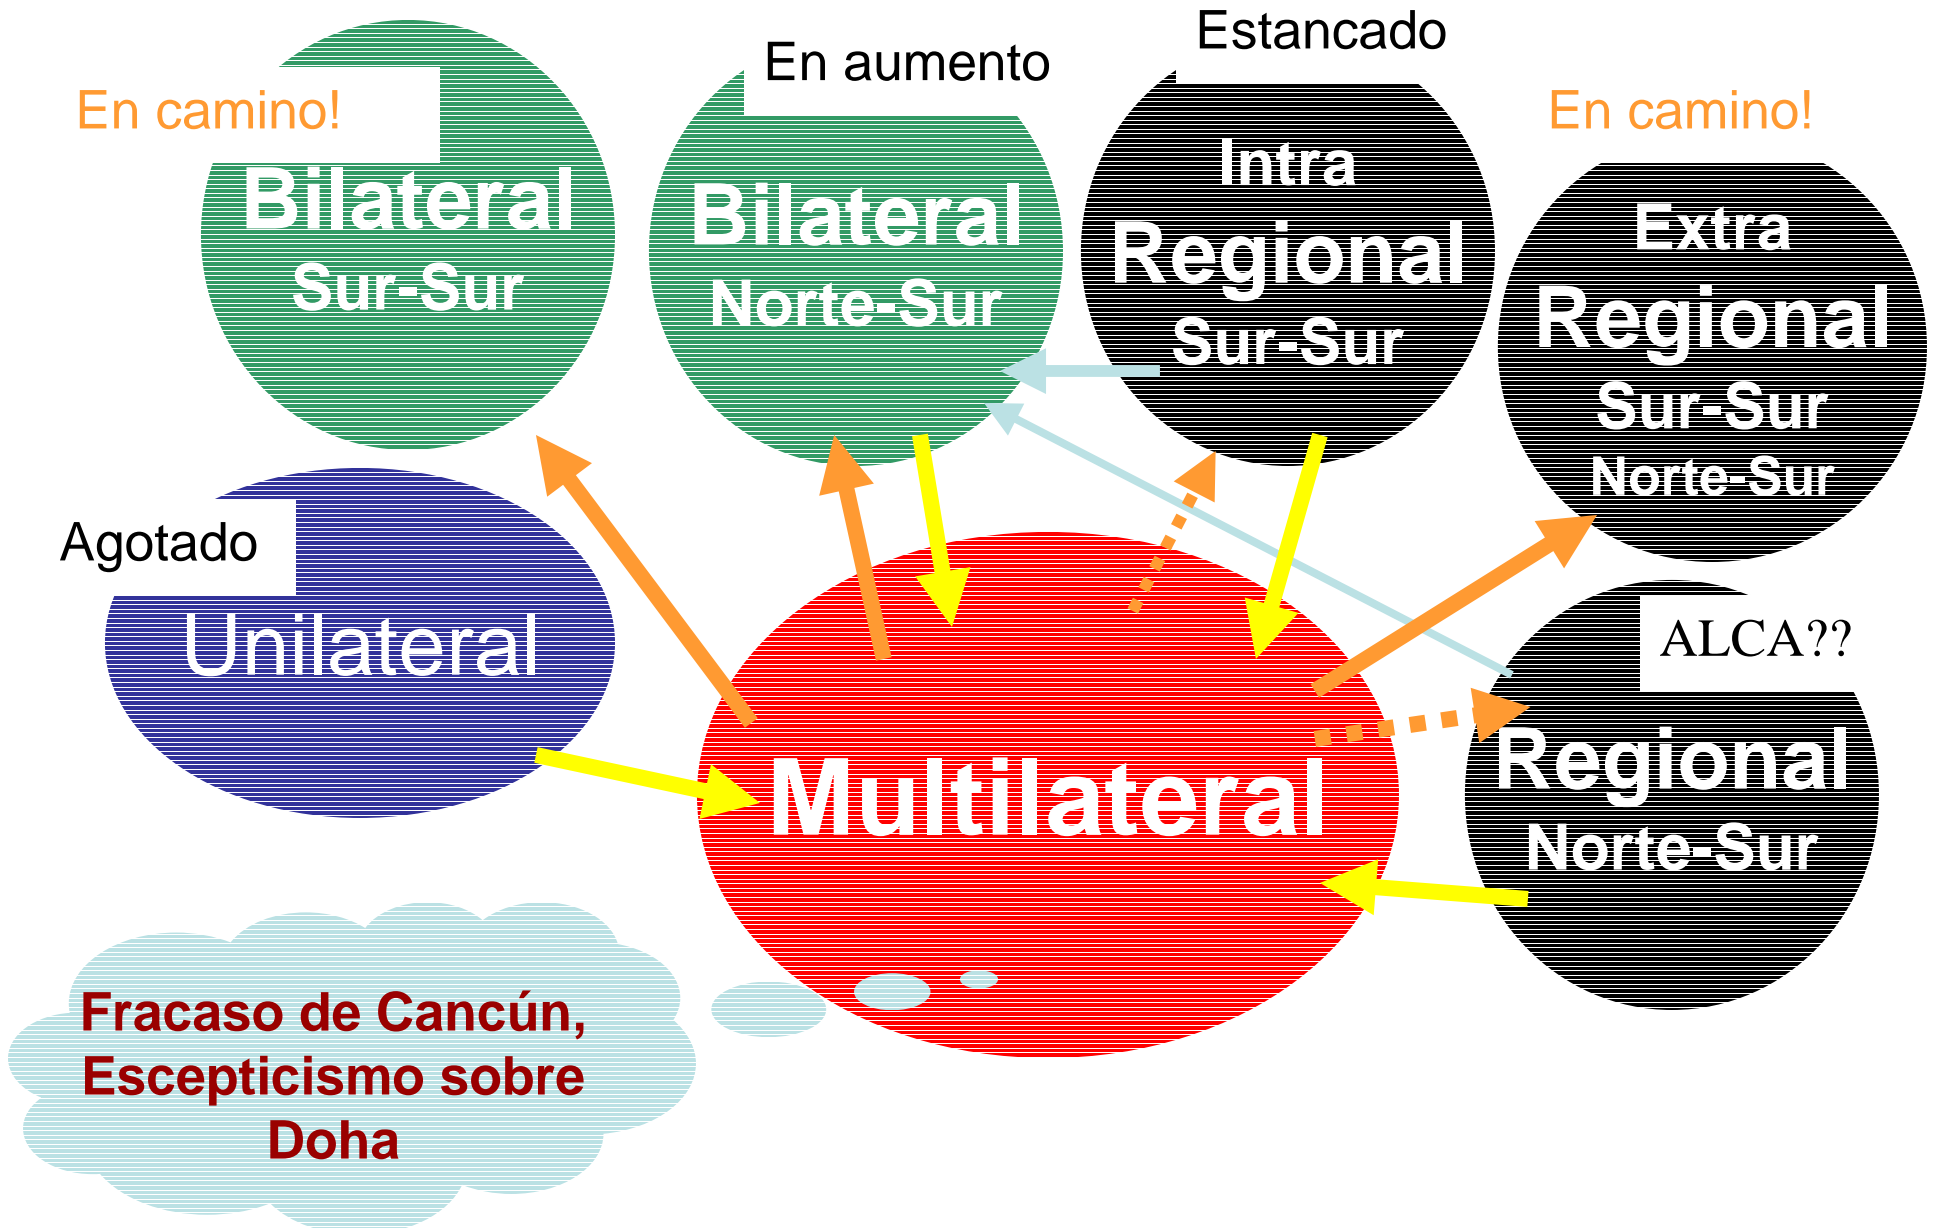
En camino!

Bilateral
Sur-Sur

En aumento

Bilateral
Norte-Sur

Estancado

Intra
Regional
Sur-Sur

En camino!

Extra
Regional
Sur-Sur
Norte-Sur

Agotado

Unilateral

Multilateral

ALCA??

Regional
Norte-Sur

Fracaso de Cancún, Escepticismo sobre Doha